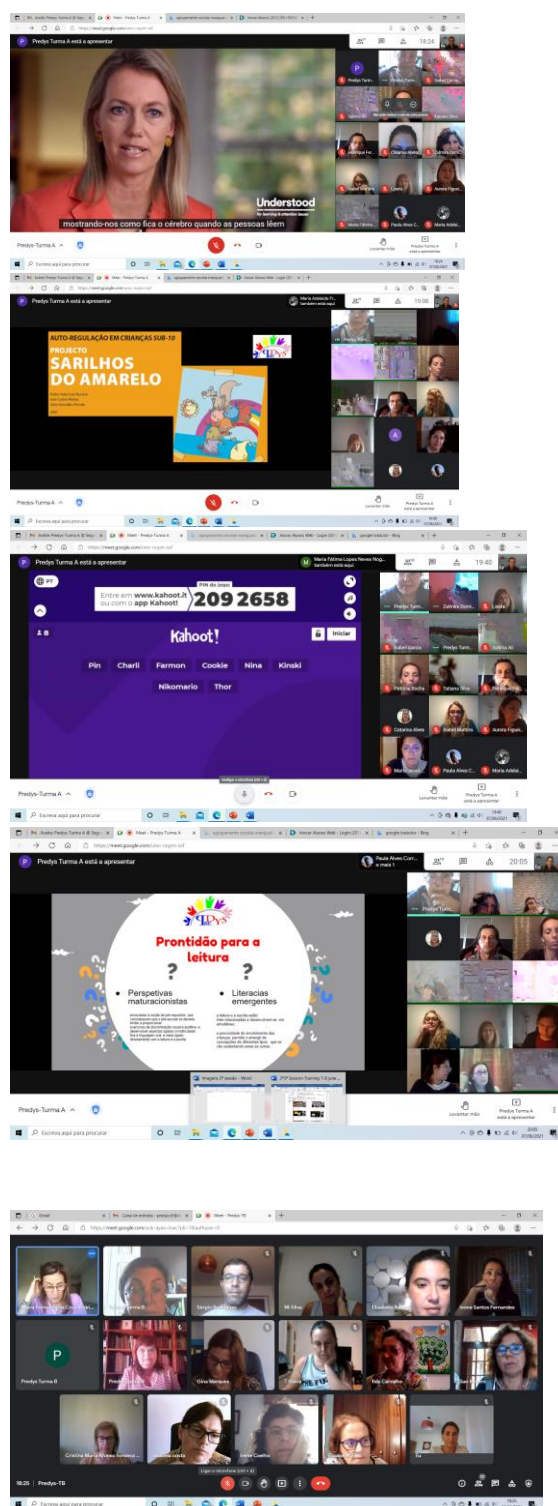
Predys Turma A está a apresentar

Understood
for learning & attention issues

mostrando-nos como fica o cérebro quando as pessoas lêem

Predys Turma A

18:24

Predys Turma A está a apresentar

AUTO-REGULAÇÃO EM CRIANÇAS SUB-10
PROJECTO
SARILHOS DO AMARELO

Predys Turma A

19:08

Predys Turma A está a apresentar

Entre em www.kahoot.it ou com o app Kahoot!

PIN do jogo:
209 2658

Kahoot!

Iniciar

Pin Charli Farmon Cookie Nina Kinski
Nikomario Thor

Predys Turma A

19:40

Predys Turma A está a apresentar

Prontidão para a leitura

?

?

• Perspetivas maturacionistas

• Literacias emergentes

Predys-Turma A

20:05

Predys Turma B

18:25 | Predys-TB

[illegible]